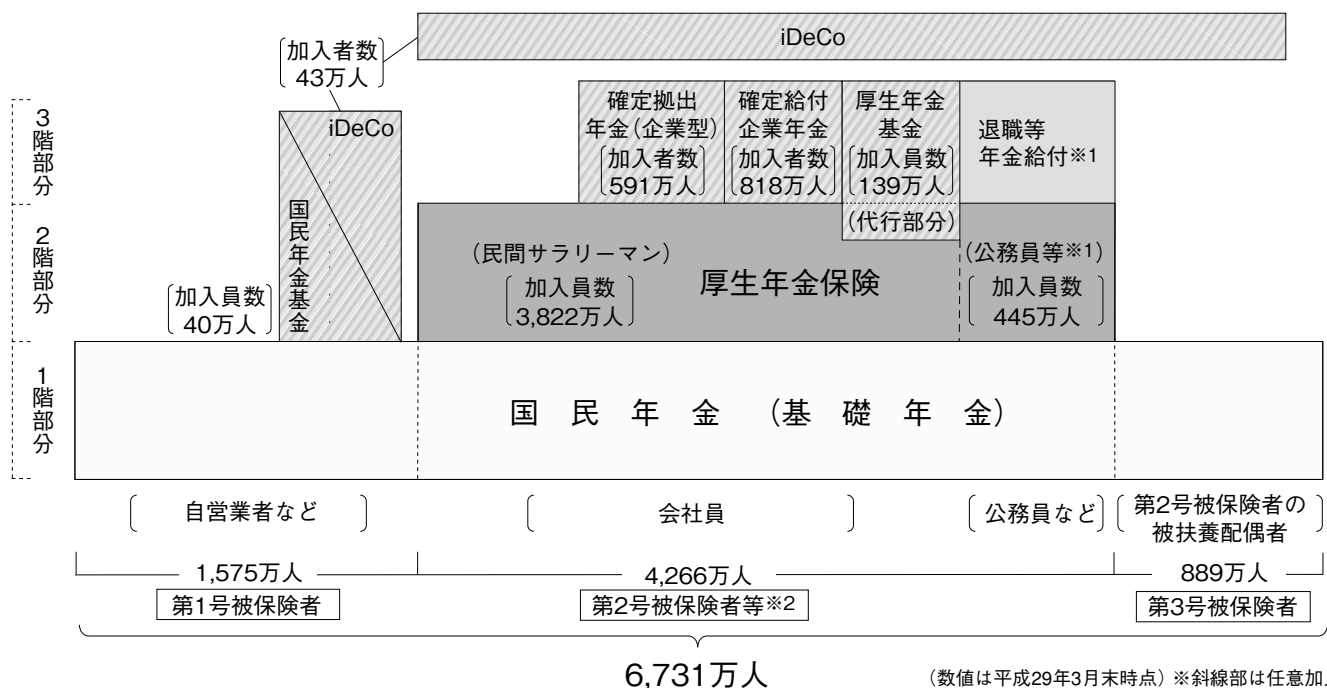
iDeCo

加入者数 43万人

3階部分

2階部分

1階部分

iDeCo

国民年金基金

加入員数 40万人

確定拠出年金(企業型) 加入者数 591万人

確定給付企業年金 加入者数 818万人

厚生年金基金 加入員数 139万人

退職等年金給付※1

(代行部分)

(民間サラリーマン)

加入員数 3,822万人

厚生年金保険

(公務員等※1)

加入員数 445万人

国 民 年 金 (基 礎 年 金)

自営業者など

会社員

公務員など

第2号被保険者の被扶養配偶者

1,575万人

4,266万人

889万人

第1号被保険者

第2号被保険者等※2

第3号被保険者

6,731万人

(数値は平成29年3月末時点) ※斜線部は任意加.